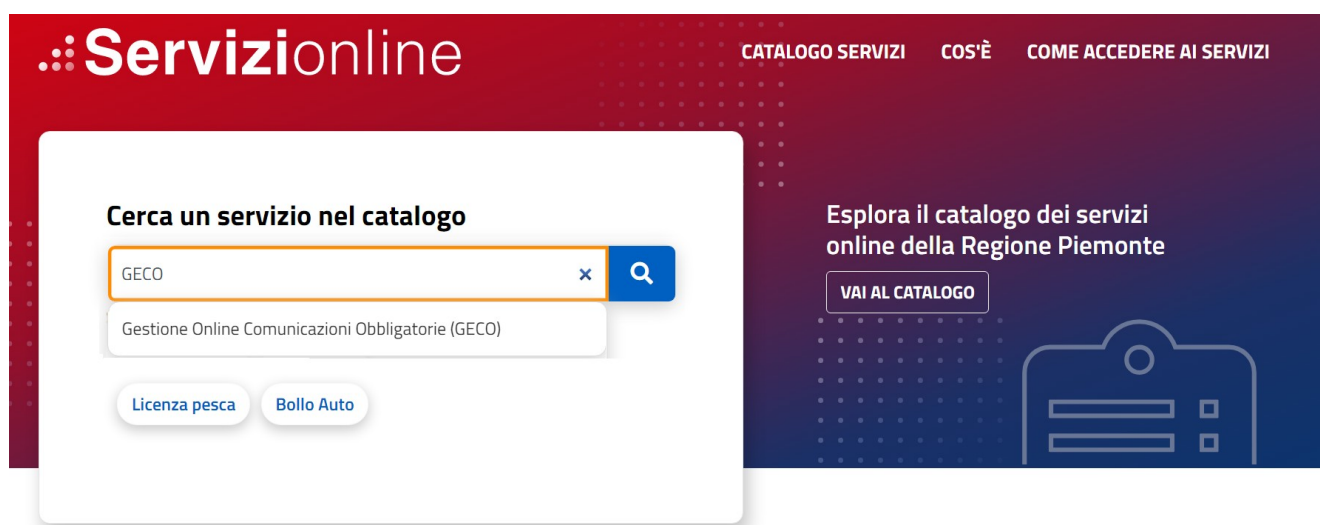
Servizionline

CATALOGO SERVIZI COS'È COME ACCEDERE AI SERVIZI

Cerca un servizio nel catalogo

GECO

Gestione Online Comunicazioni Obbligatorie (GECO)

Licenza pesca Bollo Auto

Esplora il catalogo dei servizi online della Regione Piemonte

VAI AL CATALOGO